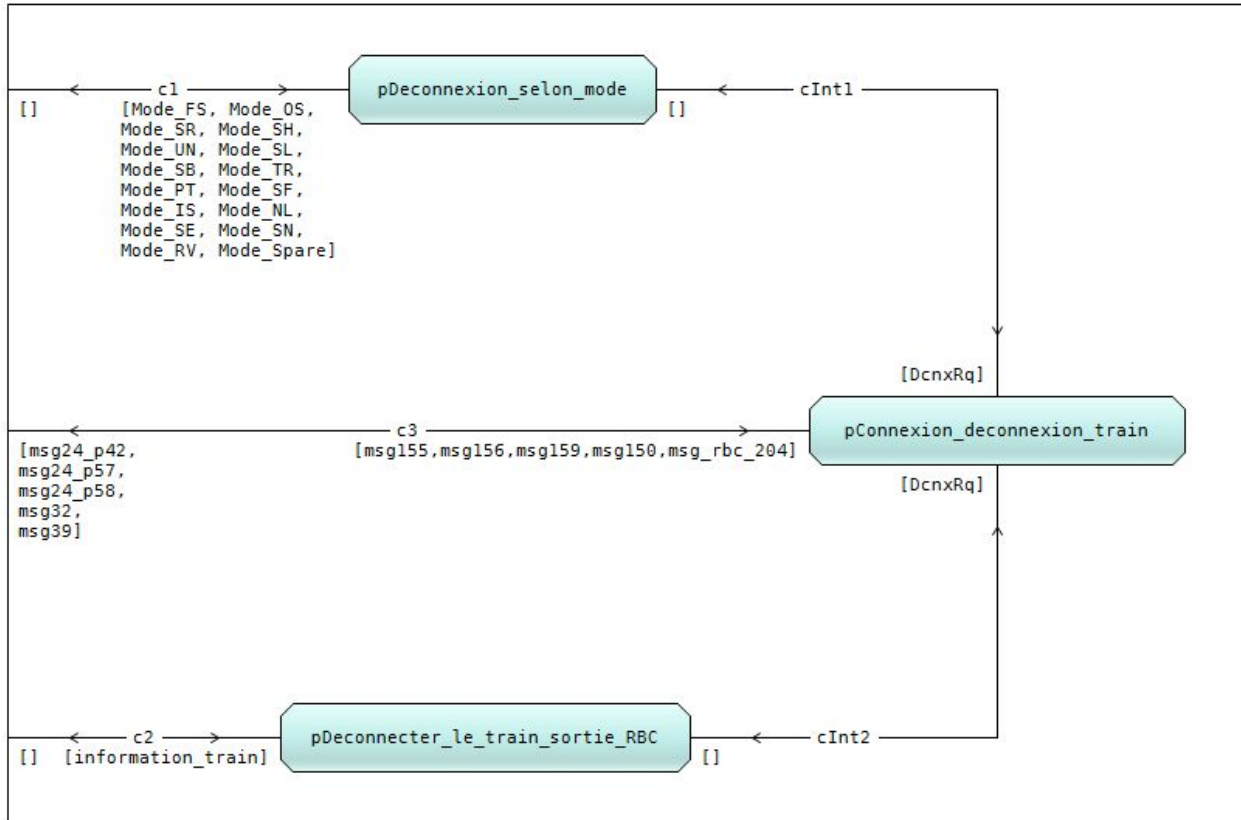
c1
[]
[Mode_FS, Mode_OS, Mode_SR, Mode_SH, Mode_UN, Mode_SL, Mode_SB, Mode_TR, Mode_PT, Mode_SF, Mode_IS, Mode_NL, Mode_SE, Mode_SN, Mode_RV, Mode_Spare]

pDeconnexion_selon_mode

[]
cInt1

[DcnxRq]

c3
[msg24_p42, msg24_p57, msg24_p58, msg32, msg39]
[msg155,msg156,msg159,msg150,msg_rbc_204]

pConnexion_deconnexion_train

[DcnxRq]

c2
[]
[information_train]

pDeconnecter_le_train_sortie_RBC

[]
cInt2